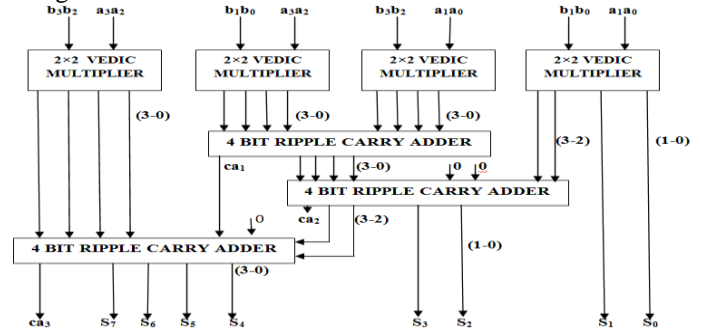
$b_3b_2$ $a_3a_2$ $b_1b_0$ $a_3a_2$ $b_3b_2$ $a_1a_0$ $b_1b_0$ $a_1a_0$

2×2 VEDIC MULTIPLIER

2×2 VEDIC MULTIPLIER

2×2 VEDIC MULTIPLIER

2×2 VEDIC MULTIPLIER

(3-0)

(3-0)

(3-0)

4 BIT RIPPLE CARRY ADDER

$ca_1$

(3-0)

0 0

(3-2)

(1-0)

4 BIT RIPPLE CARRY ADDER

0

$ca_2$

(3-2)

4 BIT RIPPLE CARRY ADDER

(1-0)

(3-0)

$ca_3$ $S_7$ $S_6$ $S_5$ $S_4$ $S_3$ $S_2$ $S_1$ $S_0$